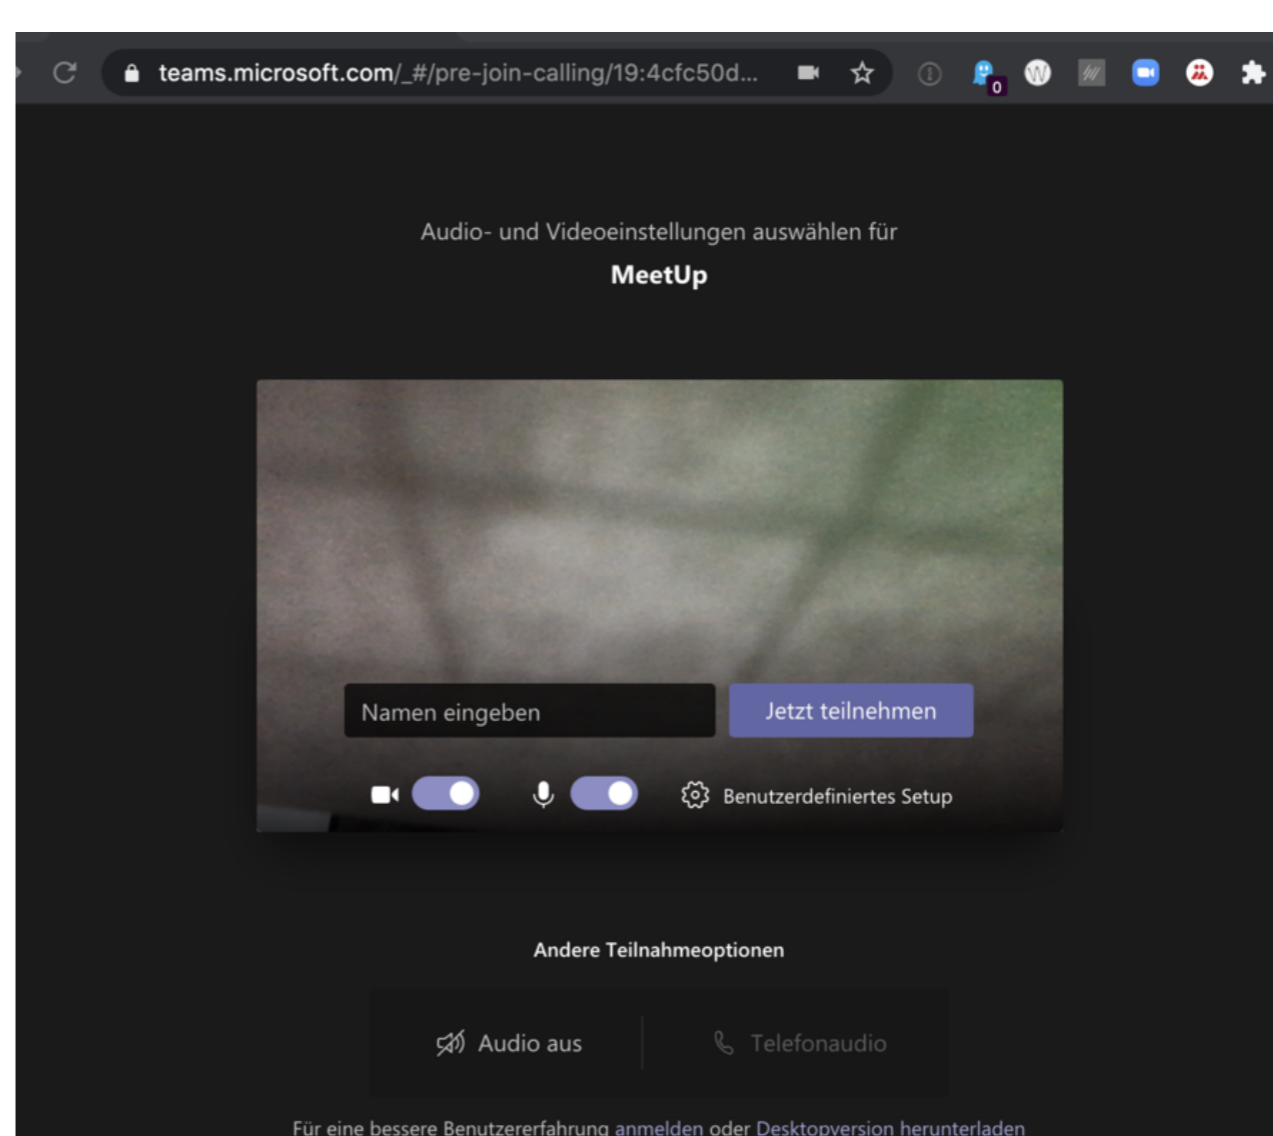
teams.microsoft.com/_#/pre-join-calling/19:4cfc50d...

0

Audio- und Videoeinstellungen auswählen für

MeetUp

Namen eingeben

Jetzt teilnehmen

Benutzerdefiniertes Setup

Andere Teilnahmeoptionen

Audio aus

Telefonaudio

Für eine bessere Benutzererfahrung anmelden oder Desktopversion herunterladen